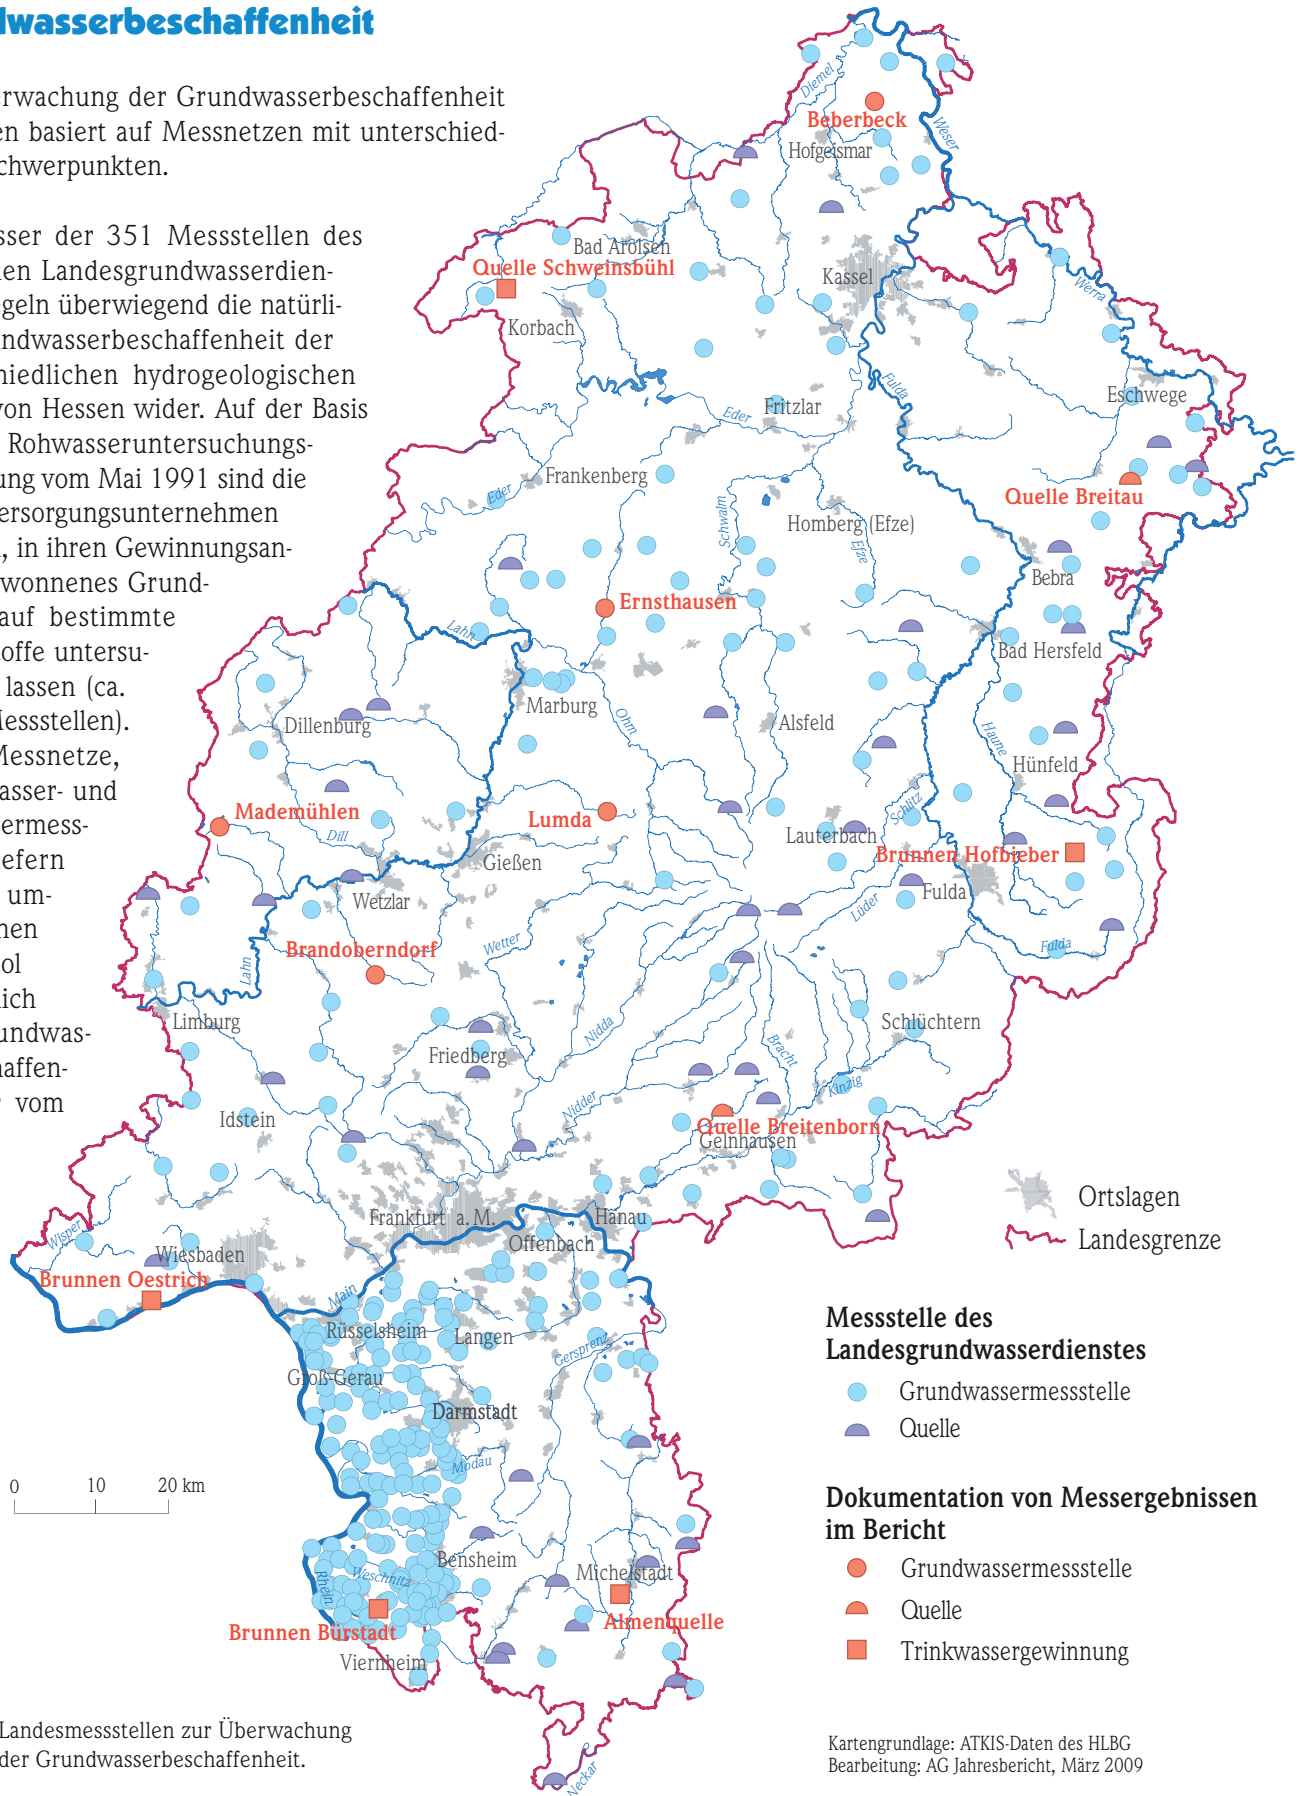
dwasserbeschaffenheit

rwachung der Grundwasserbeschaffenheit en basiert auf Messnetzen mit unterschied- chwerpunkten.

sser der 351 Messstellen des en Landesgrundwasserdien- geln überwiegend die natürli- ndwasserbeschaffenheit der hiedlichen hydrogeologischen von Hessen wider. Auf der Basis Rohwasseruntersuchungs- ung vom Mai 1991 sind die ersorgungsunternehmen , in ihren Gewinnungsan- wonnenes Grund- auf bestimmte offe untersu- lassen (ca. Messstellen). Messnetze, asser- und ermess- efern um- nen ol ich undwas- affen- vom

Diemel
Beberbeck
Hofgeismar
Weser
Bad Arolsen
Quelle Schweinsbühl
Kassel
Korbach
Werra
Fulda
Eschwege
Eder
Fritzlar
Frankenberg
Eder
Schwalm
Homberg (Efze)
Efze
Quelle Breitau
Ernsthausen
Bebra
Lahn
Bad Hersfeld
Marburg
Ohm
Alsfeld
Dillenburg
Haune
Hünfeld
Mademühlen
Lumda
Dill
Schlitz
Lauterbach
Brunnen Hofbieber
Gießen
Wetzlar
Fulda
Lüder
Brandoberndorf
Wetter
Fulda
Lahn
Limburg
Schlüchtern
Nidda
Friedberg
Bracht
Kinzig
Nidder
Idstein
Quelle Breitenborn
Gelnhausen
Ortslagen
Landesgrenze
Frankfurt a. M.
Hanau
Wisper
Offenbach
Wiesbaden
Brunnen Oestrich
Main
Rüsselsheim
Langen
Gersprenz
Groß-Gerau
Darmstadt
Modau
0
10
20 km
Bensheim
Weschnitz
Rhein
Michelstadt
Brunnen Bürstadt
Almenquelle
Viernheim
Neckar

Messstelle des Landesgrundwasserdienstes
Grundwassermessstelle
Quelle

Dokumentation von Messergebnissen im Bericht
Grundwassermessstelle
Quelle
Trinkwassergewinnung

Landesmessstellen zur Überwachung der Grundwasserbeschaffenheit.

Kartengrundlage: ATKIS-Daten des HLBG
Bearbeitung: AG Jahresbericht, März 2009